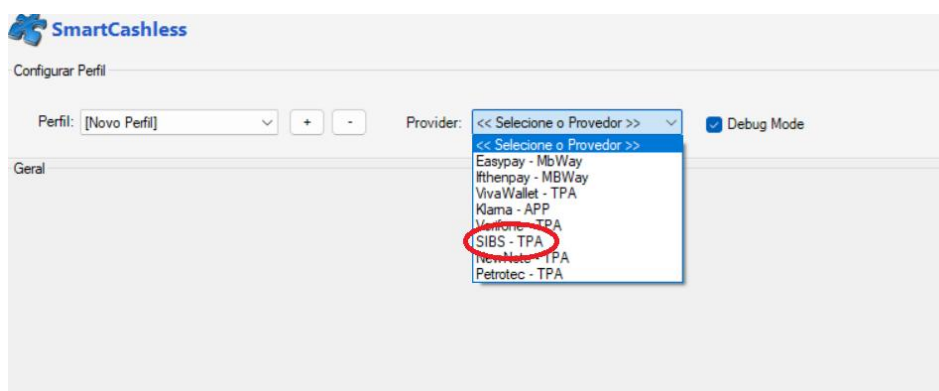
SmartCashless

Configurar Perfil

Perfil: [Novo Perfil] + -

Provider: << Selecione o Provedor >>

Debug Mode

Geral

<< Selecione o Provedor >>
Easypay - MbWay
Ifthenpay - MBWay
VivaWallet - TPA
Klarna - APP
Verifone - TPA
SIBS - TPA
NewNote - TPA
Petrotec - TPA